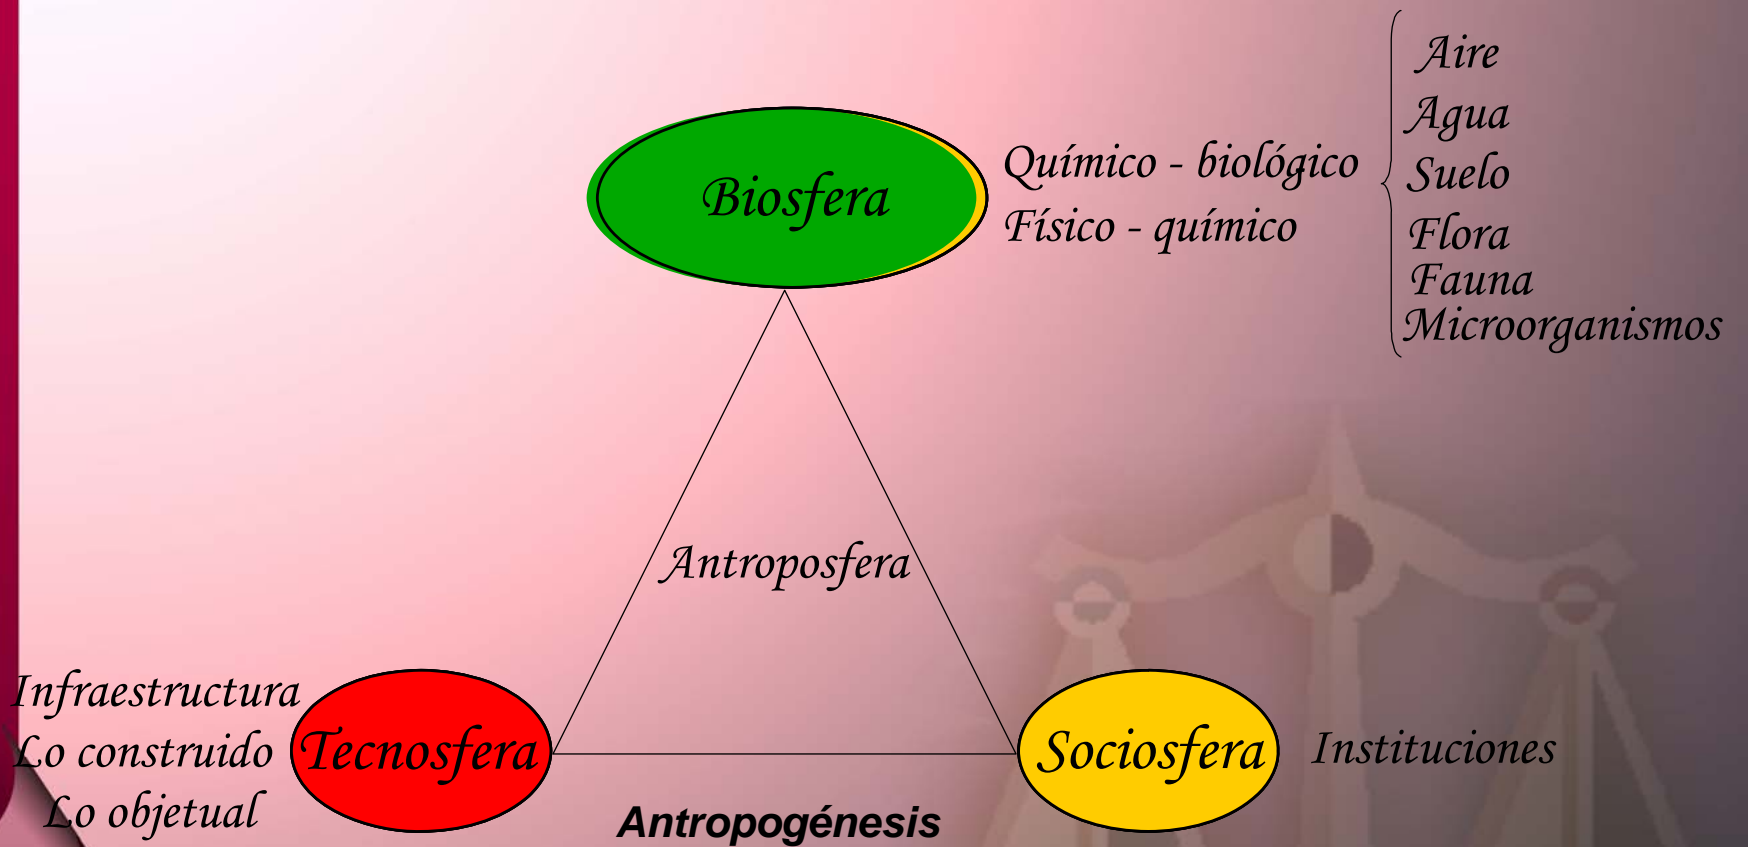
Biosfera

Químico - biológico
Físico - químico

Aire
Agua
Suelo
Flora
Fauna
Microorganismos

Antroposfera

Infraestructura
Lo construido
Lo objetual

Tecnosfera

Sociosfera

Instituciones

Antropogénesis